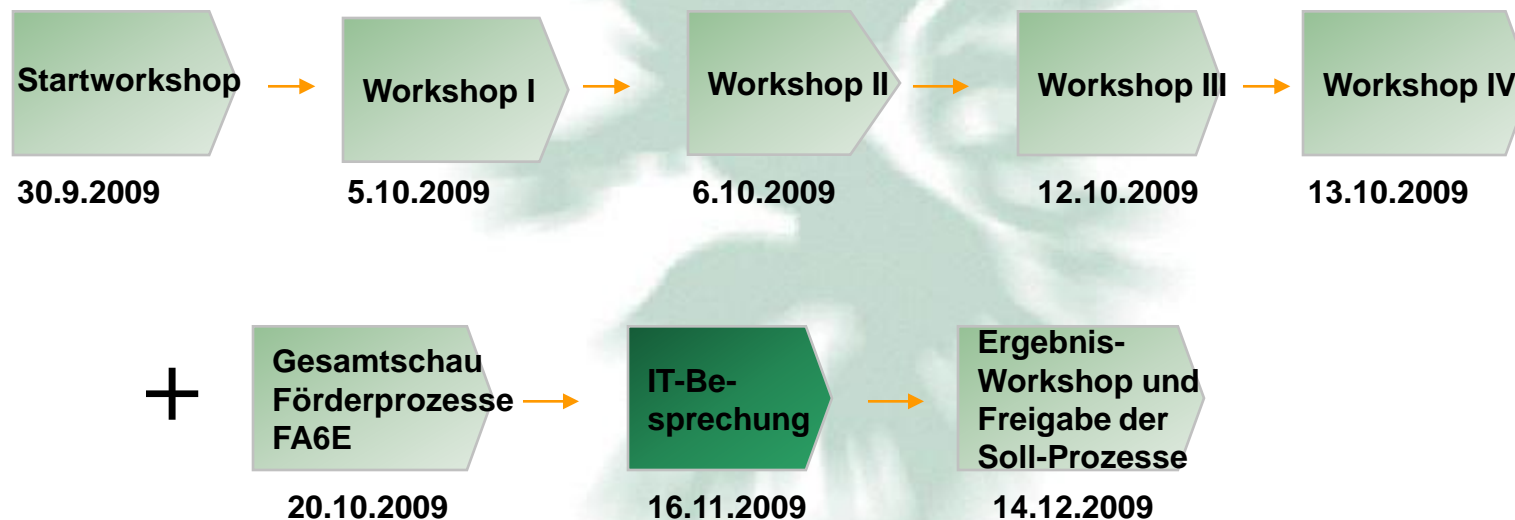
Startworkshop

30.9.2009

Workshop I

5.10.2009

Workshop II

6.10.2009

Workshop III

12.10.2009

Workshop IV

13.10.2009

+

Gesamtschau Förderprozesse FA6E

20.10.2009

IT-Besprechung

16.11.2009

Ergebnis-Workshop und Freigabe der Soll-Prozesse

14.12.2009